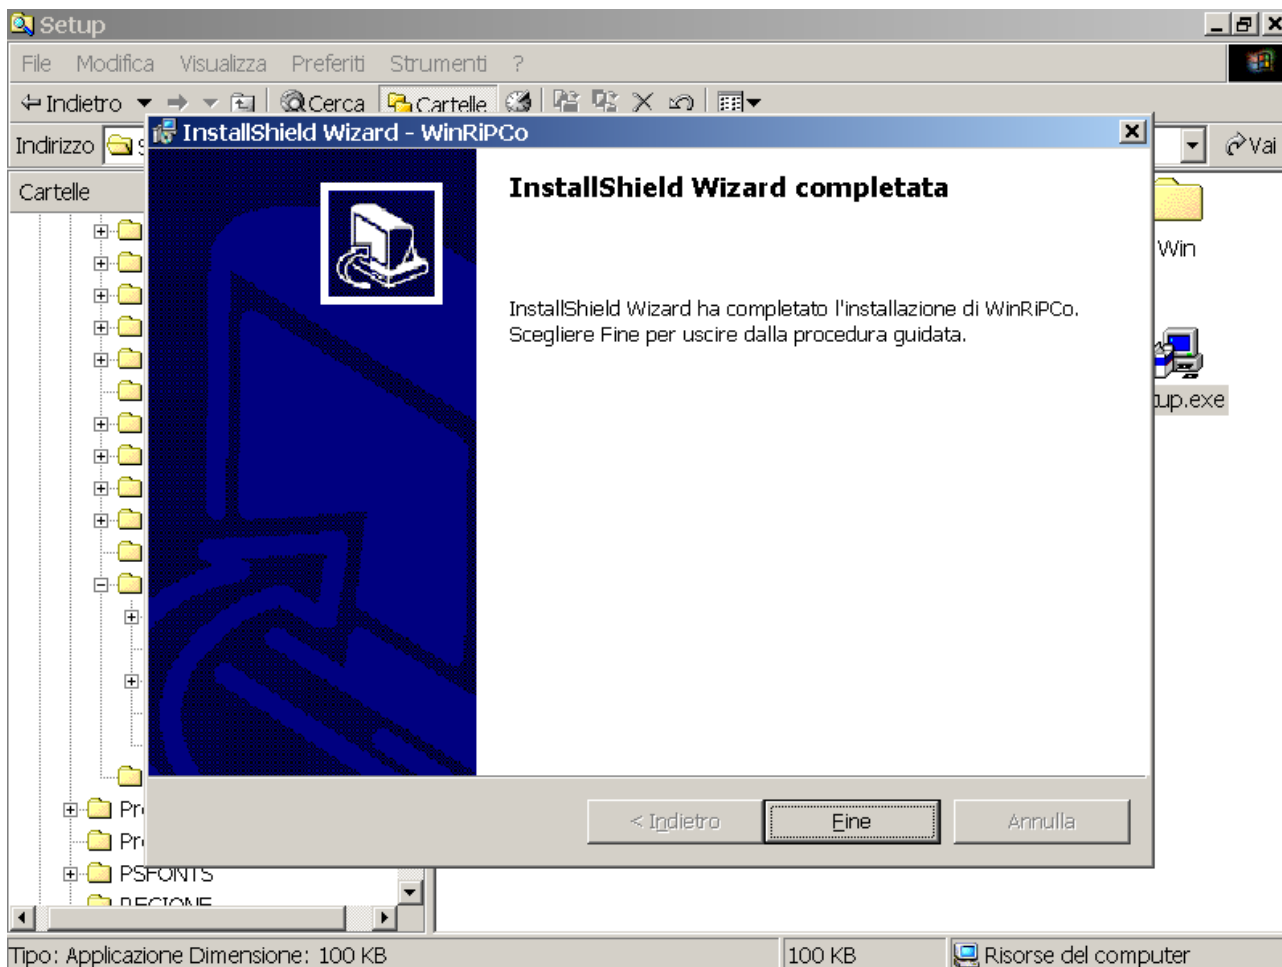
Setup

File Modifica Visualizza Preferiti Strumenti ?

Indietro Cerca Cartelle

Indirizzo

Vai

Cartelle

InstallShield Wizard - WinRiPCo

InstallShield Wizard completata

InstallShield Wizard ha completato l'installazione di WinRiPCo. Scegliere Fine per uscire dalla procedura guidata.

< Indietro

Fine

Annulla

Win

up.exe

Pr

Pr

PSFONTS

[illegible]

Tipo: Applicazione Dimensione: 100 KB

100 KB

Risorse del computer